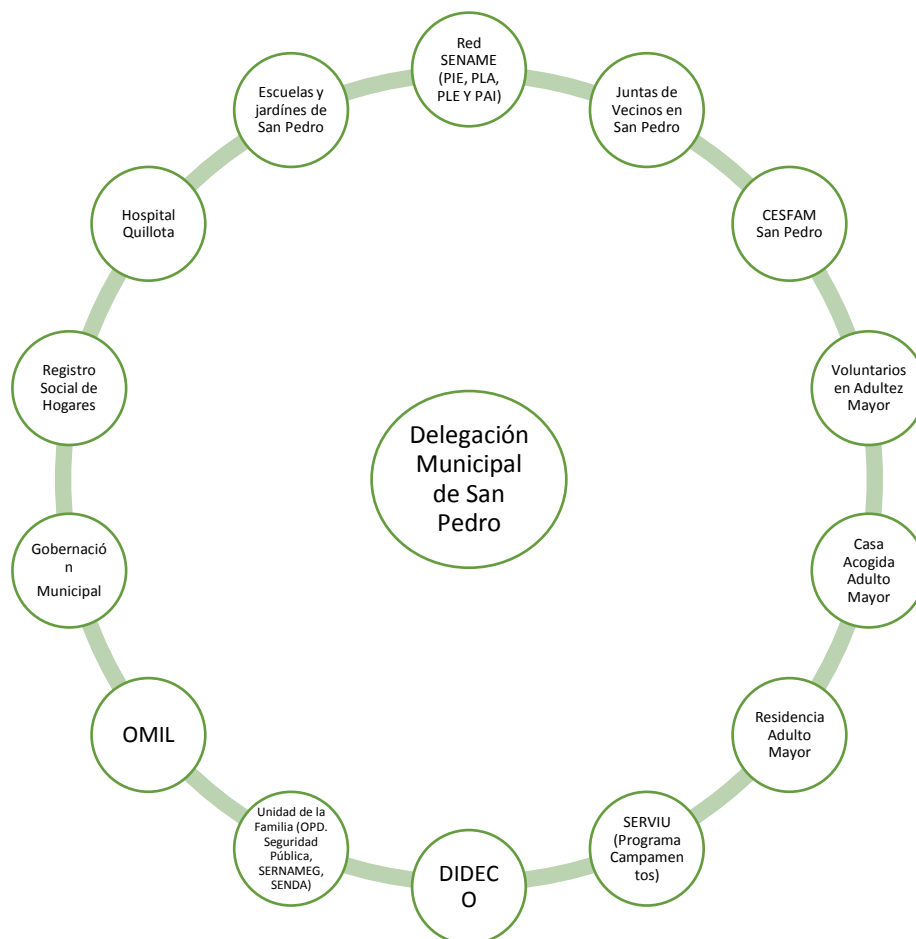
Delegación Municipal de San Pedro

Red SENAME (PIE, PLA, PLE Y PAI)

Juntas de Vecinos en San Pedro

CESFAM San Pedro

Voluntarios en Adultez Mayor

Casa Acogida Adulto Mayor

Residencia Adulto Mayor

SERVIU (Programa Campamentos)

DIDECO

Unidad de la Familia (OPD. Seguridad Pública, SERNAMEG, SENDA)

OMIL

Gobernación Municipal

Registro Social de Hogares

Hospital Quillota

Escuelas y jardínes de San Pedro